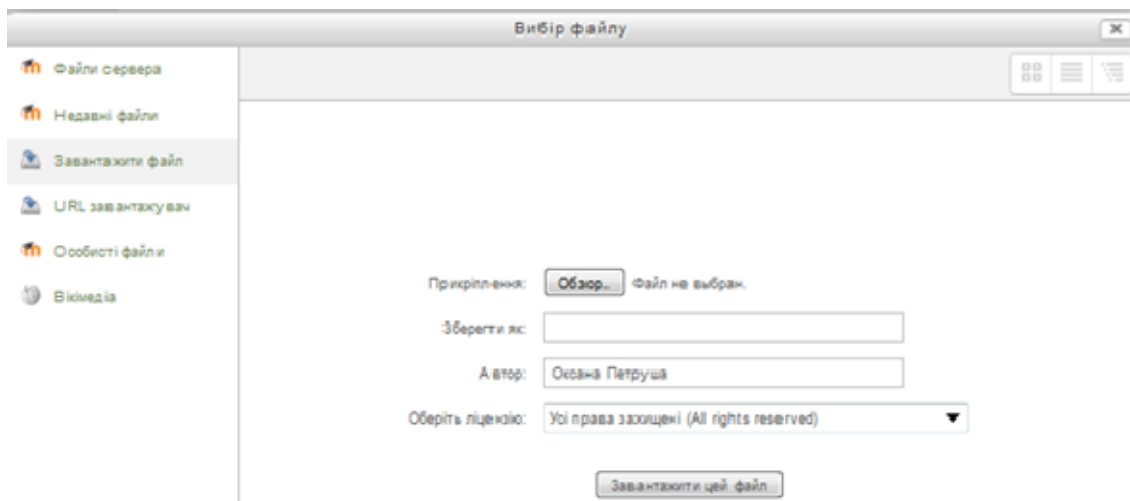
Вибір файлу

Файли сервера

Недавні файли

Завантажити файл

URL завантажувач

Особисті файли

Вікімедіа

Прикріплення: Обзор... Файл не выбран.

Зберегти як:

Автор: Оксана Петруша

Оберіть ліцензію: Усі права захищені (All rights reserved)

Завантажити цей файл